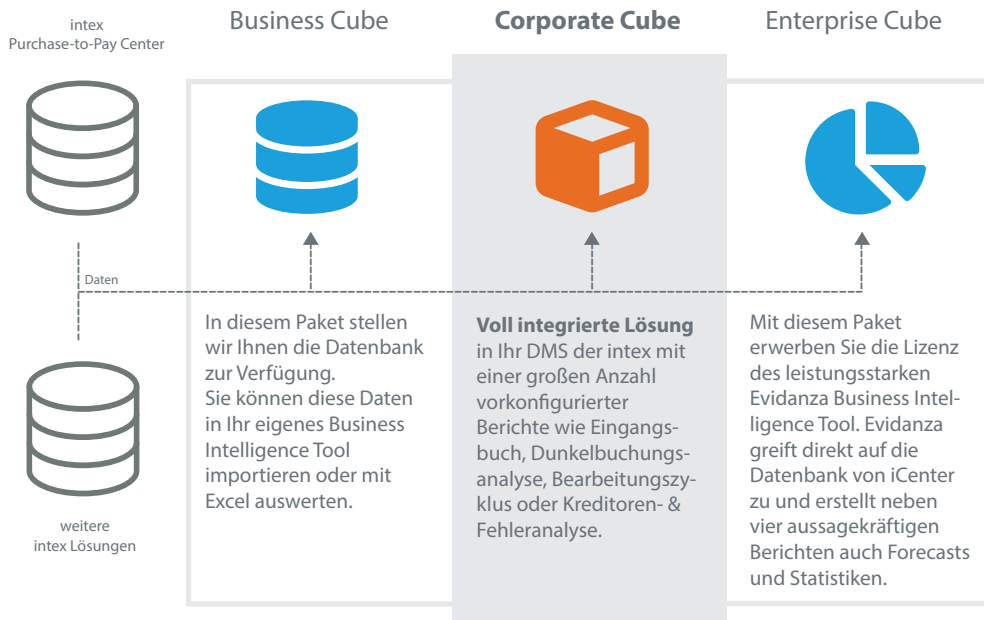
intex
Purchase-to-Pay Center

Business Cube

Corporate Cube

Enterprise Cube

Daten

weitere
intex Lösungen

In diesem Paket stellen wir Ihnen die Datenbank zur Verfügung.
Sie können diese Daten in Ihr eigenes Business Intelligence Tool importieren oder mit Excel auswerten.

**Voll integrierte Lösung** in Ihr DMS der intex mit einer großen Anzahl vorkonfigurierter Berichte wie Eingangsbuch, Dunkelbuchungsanalyse, Bearbeitungszyklus oder Kreditoren- & Fehleranalyse.

Mit diesem Paket erwerben Sie die Lizenz des leistungsstarken Evidanza Business Intelligence Tool. Evidanza greift direkt auf die Datenbank von iCenter zu und erstellt neben vier aussagekräftigen Berichten auch Forecasts und Statistiken.